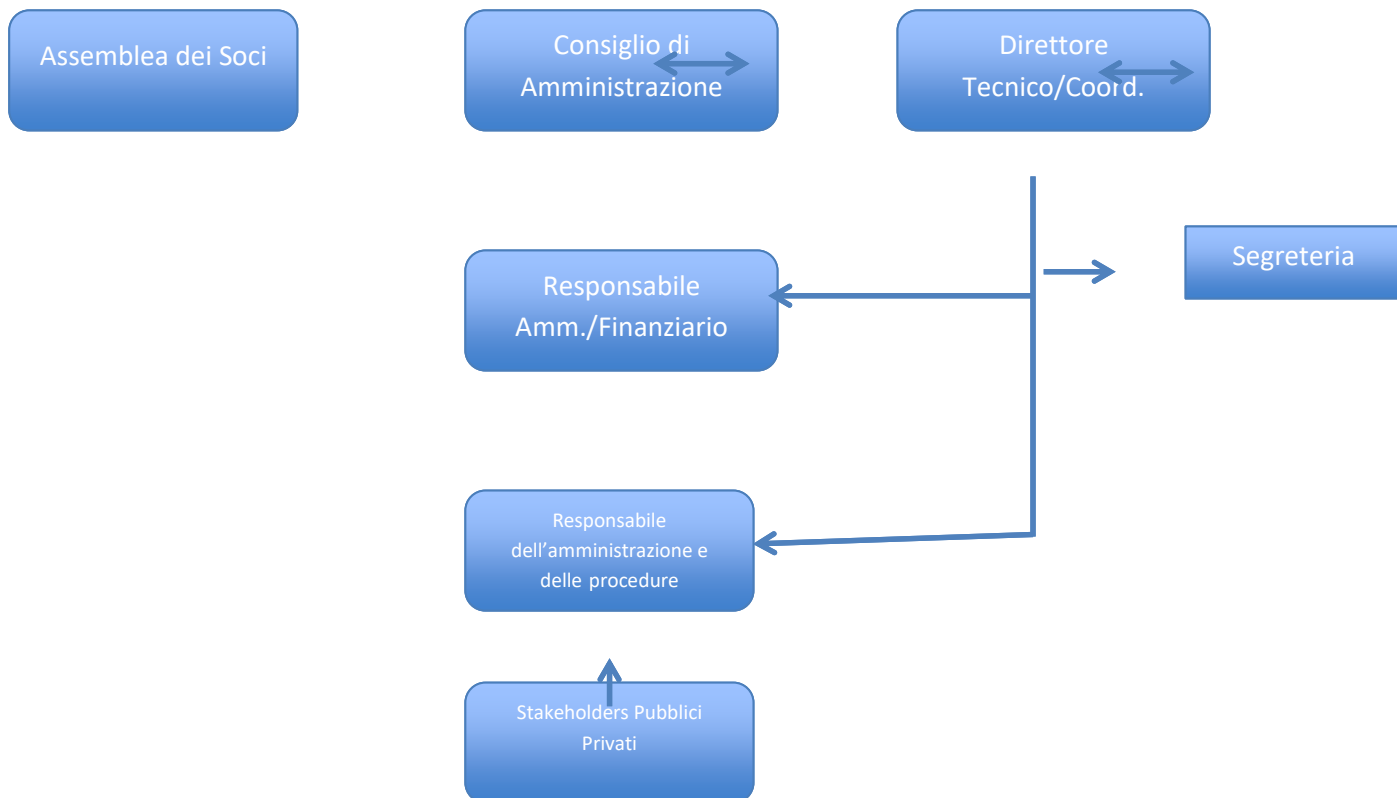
Assemblea dei Soci

Consiglio di Amministrazione

Direttore Tecnico/Coord.

Segreteria

Responsabile Amm./Finanziario

Responsabile dell’amministrazione e delle procedure

Stakeholders Pubblici Privati